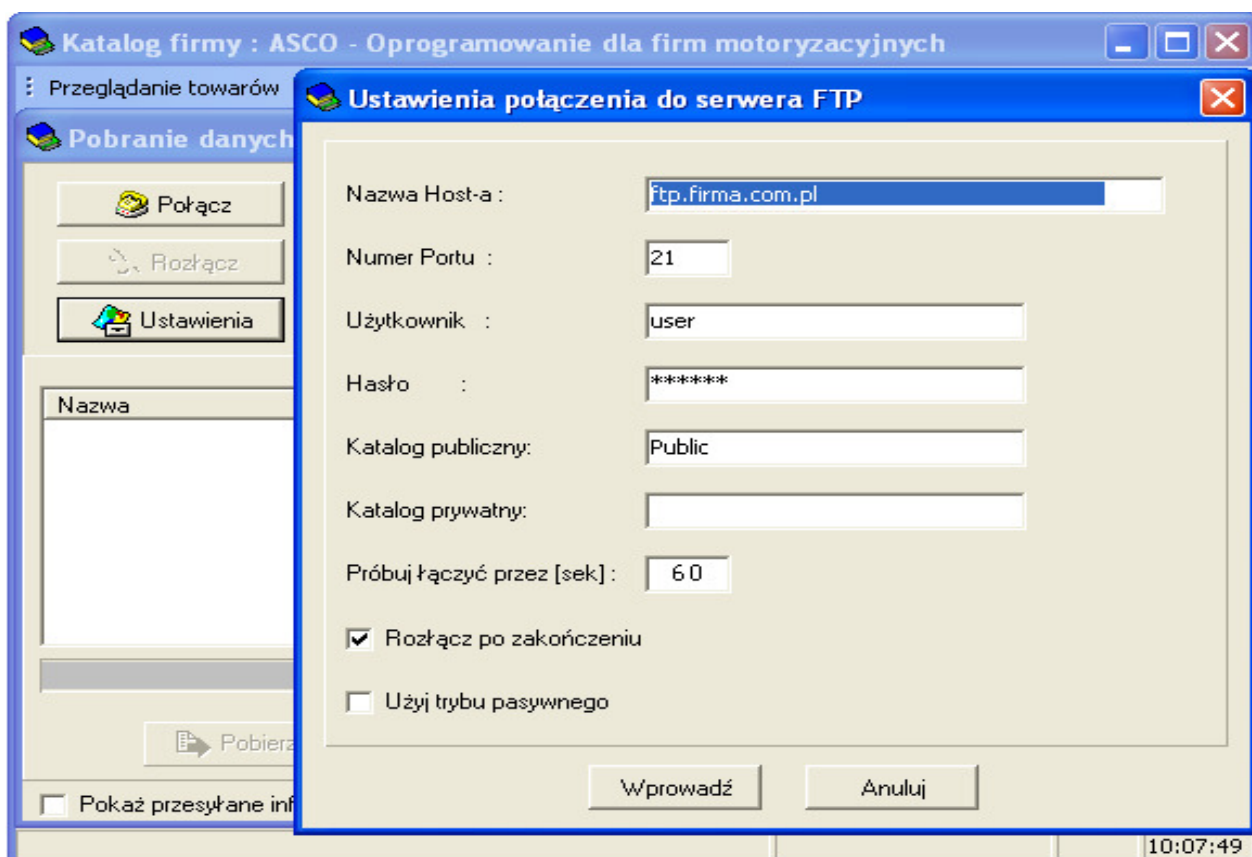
Katalog firmy : ASCO - Oprogramowanie dla firm motoryzacyjnych

Przeglądanie towarów

Pobranie danych

Połącz

Rozłącz

Ustawienia

Nazwa

Pobierz

Pokaż przesyłane inf

Ustawienia połączenia do serwera FTP

Nazwa Host-a : ftp.firma.com.pl

Numer Portu : 21

Użytkownik : user

Hasło : ******

Katalog publiczny: Public

Katalog prywatny:

Próbuj łączyć przez [sek] : 60

Rozłącz po zakończeniu

Użyj trybu pasywnego

Wprowadź

Anuluj

10:07:49